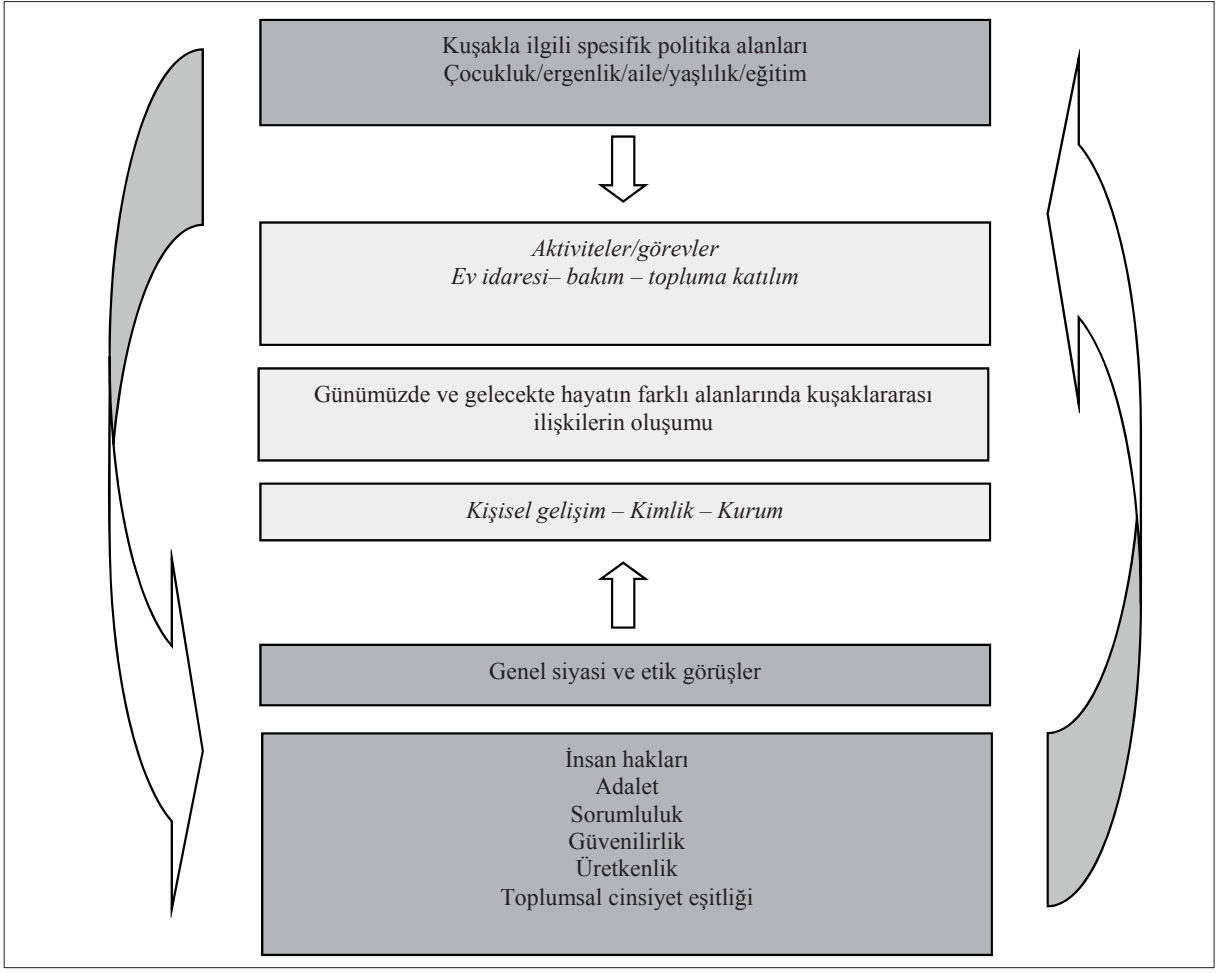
Kuşakla ilgili spesifik politika alanları
Çocukluk/ergenlik/aile/yaşlılık/eğitim

*Aktiviteler/görevler*
*Ev idaresi– bakım – topluma katılım*

Günümüzde ve gelecekte hayatın farklı alanlarında kuşaklararası ilişkilerin oluşumu

*Kişisel gelişim – Kimlik – Kurum*

Genel siyasi ve etik görüşler

İnsan hakları
Adalet
Sorumluluk
Güvenilirlik
Üretkenlik
Toplumsal cinsiyet eşitliği